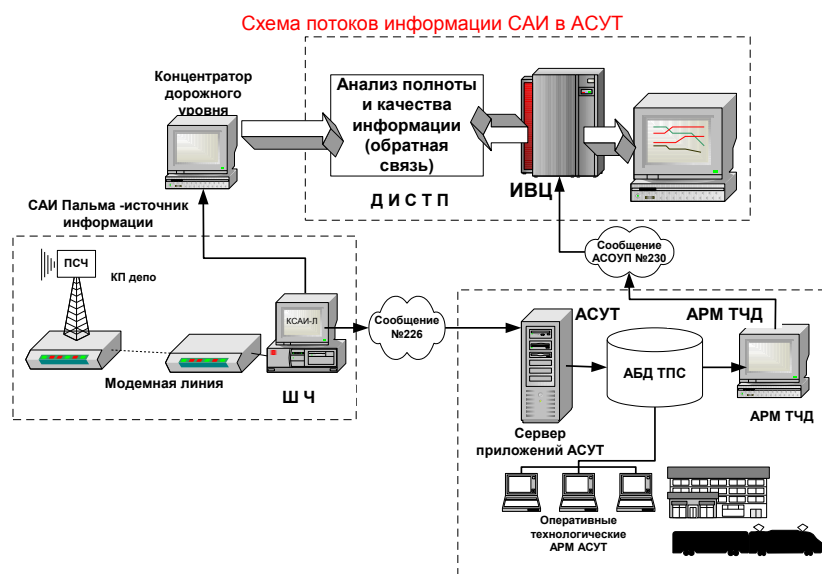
Схема потоков информации САИ в АСУТ

Концентратор дорожного уровня

Анализ полноты и качества информации (обратная связь)

ИВЦ

Д И С Т П

САИ Пальма -источник информации

ПСЧ

КП депо

Модемная линия

КСАИ-Л

Ш Ч

Сообщение №226

Сообщение АСОУП №230

АСУТ

АРМ ТЧД

АБД ТПС

АРМ ТЧД

Сервер приложений АСУТ

Оперативные технологические АРМ АСУТ